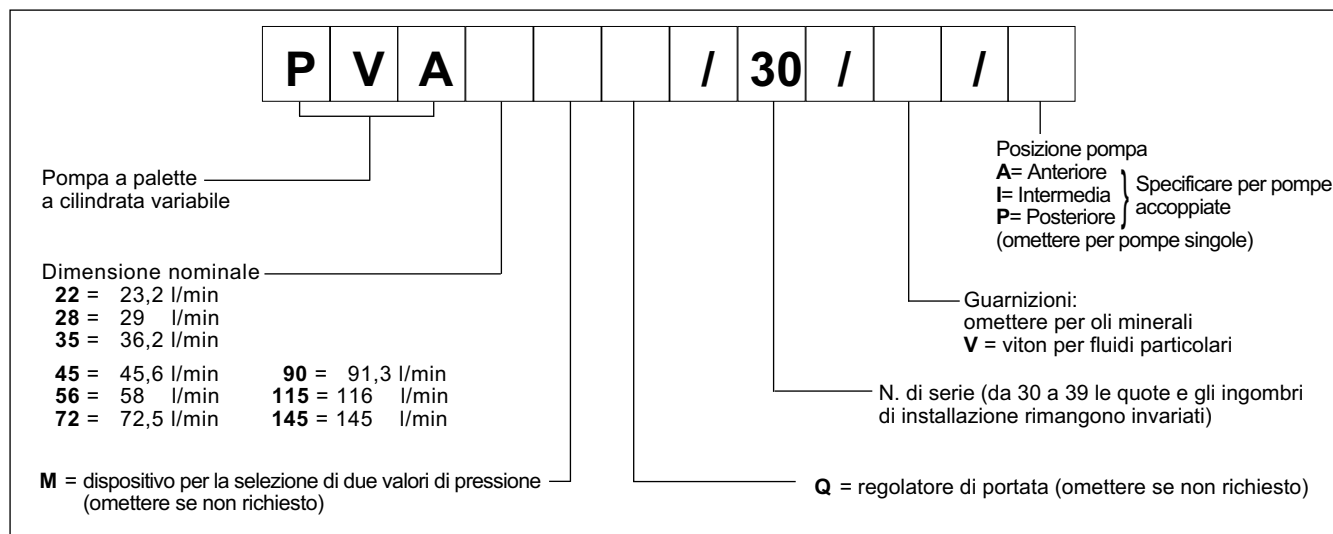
| P | V | A |  |  |  | / | 30 | / |  | / |  |
|---|---|---|---|---|---|---|---|---|---|---|---|

Posizione pompa
**A**= Anteriore
**I**= Intermedia
**P**= Posteriore
Specificare per pompe accoppiate
(omettere per pompe singole)

Pompa a palette a cilindrata variabile

Dimensione nominale
**22** = 23,2 l/min
**28** = 29 l/min
**35** = 36,2 l/min
**45** = 45,6 l/min
**56** = 58 l/min
**72** = 72,5 l/min
**90** = 91,3 l/min
**115** = 116 l/min
**145** = 145 l/min

Guarnizioni:
omettere per oli minerali
**V** = viton per fluidi particolari

N. di serie (da 30 a 39 le quote e gli ingombri di installazione rimangono invariati)

**M** = dispositivo per la selezione di due valori di pressione (omettere se non richiesto)

**Q** = regolatore di portata (omettere se non richiesto)